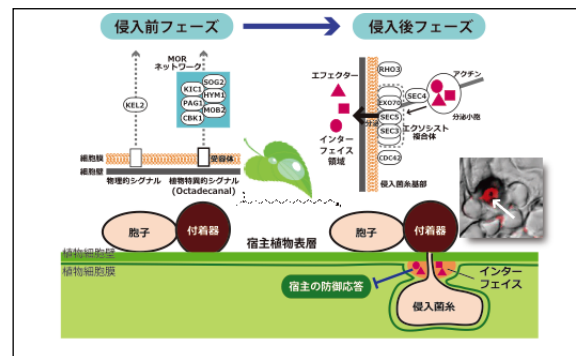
侵入前フェーズ

侵入後フェーズ

MOR ネットワーク

SOG2
KIC1
HYM1
PAG1
MOB2
CBK1

KEL2

細胞膜
細胞壁

物理的シグナル

植物特異的シグナル (Octadecanal)

受容体

エフェクター

インターフェイス領域

RHO3
EXO70
SEC5
SEC3
CDC42
SEC4

アクチン

分泌小胞

エクソシスト複合体

侵入菌糸基部

胞子

付着器

宿主植物表層

胞子

付着器

植物細胞壁
植物細胞膜

宿主の防御応答

インターフェイス

侵入菌糸